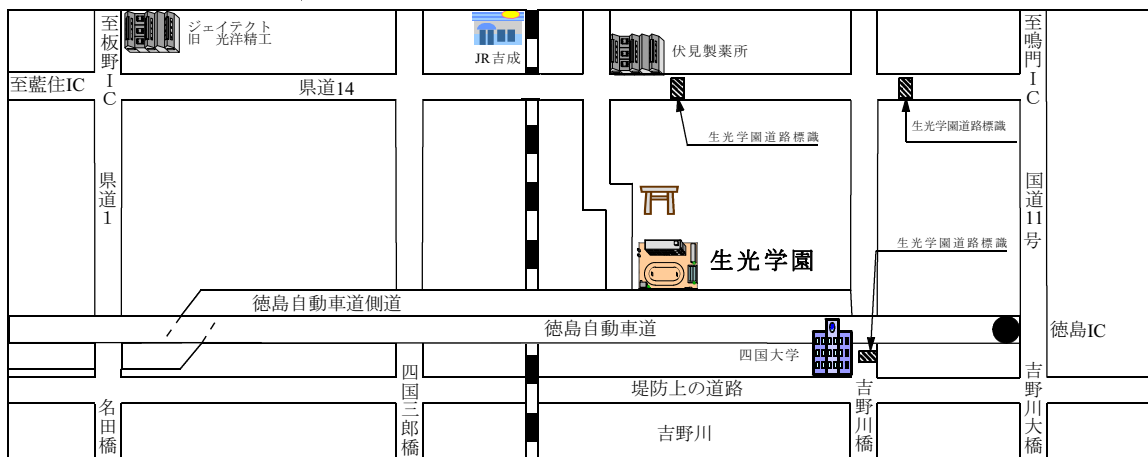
至板野IC

ジェイテクト
旧 光洋精工

JR吉成

伏見製薬所

至鳴門IC

至藍住IC

県道14

生光学園道路標識

生光学園道路標識

県道1

国道11号

生光学園道路標識

生光学園

徳島自動車道側道

徳島自動車道

徳島IC

四国大学

四国三郎橋

堤防上の道路

吉野川橋

吉野川大橋

名田橋

吉野川